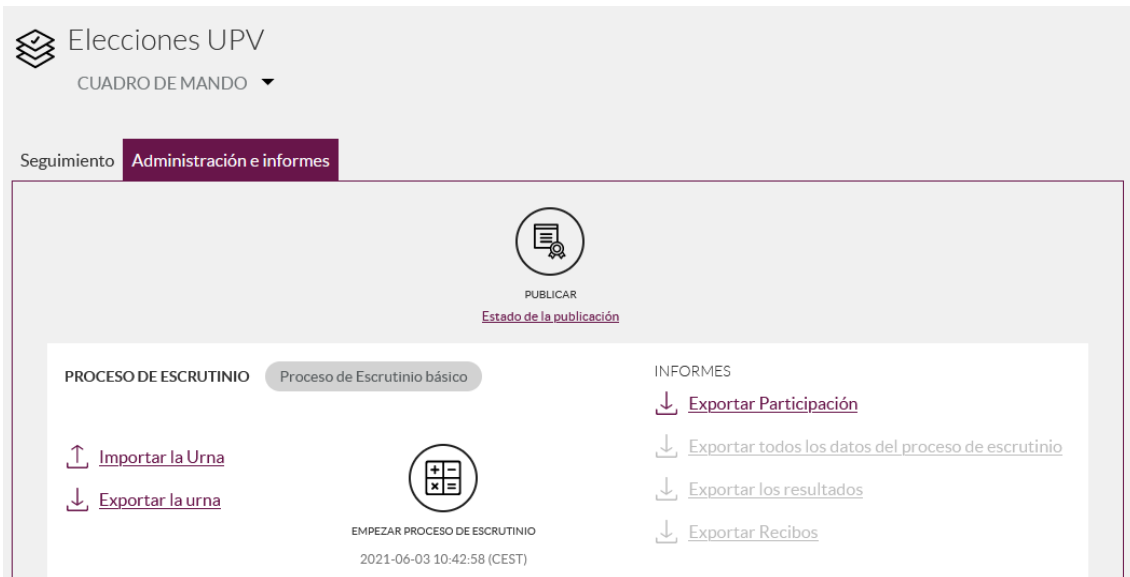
Elecciones UPV

CUADRO DE MANDO

Seguimiento

Administración e informes

PUBLICAR

Estado de la publicación

PROCESO DE ESCRUTINIO

Proceso de Escrutinio básico

Importar la Urna

Exportar la urna

EMPEZAR PROCESO DE ESCRUTINIO

2021-06-03 10:42:58 (CEST)

INFORMES

Exportar Participación

Exportar todos los datos del proceso de escrutinio

Exportar los resultados

Exportar Recibos